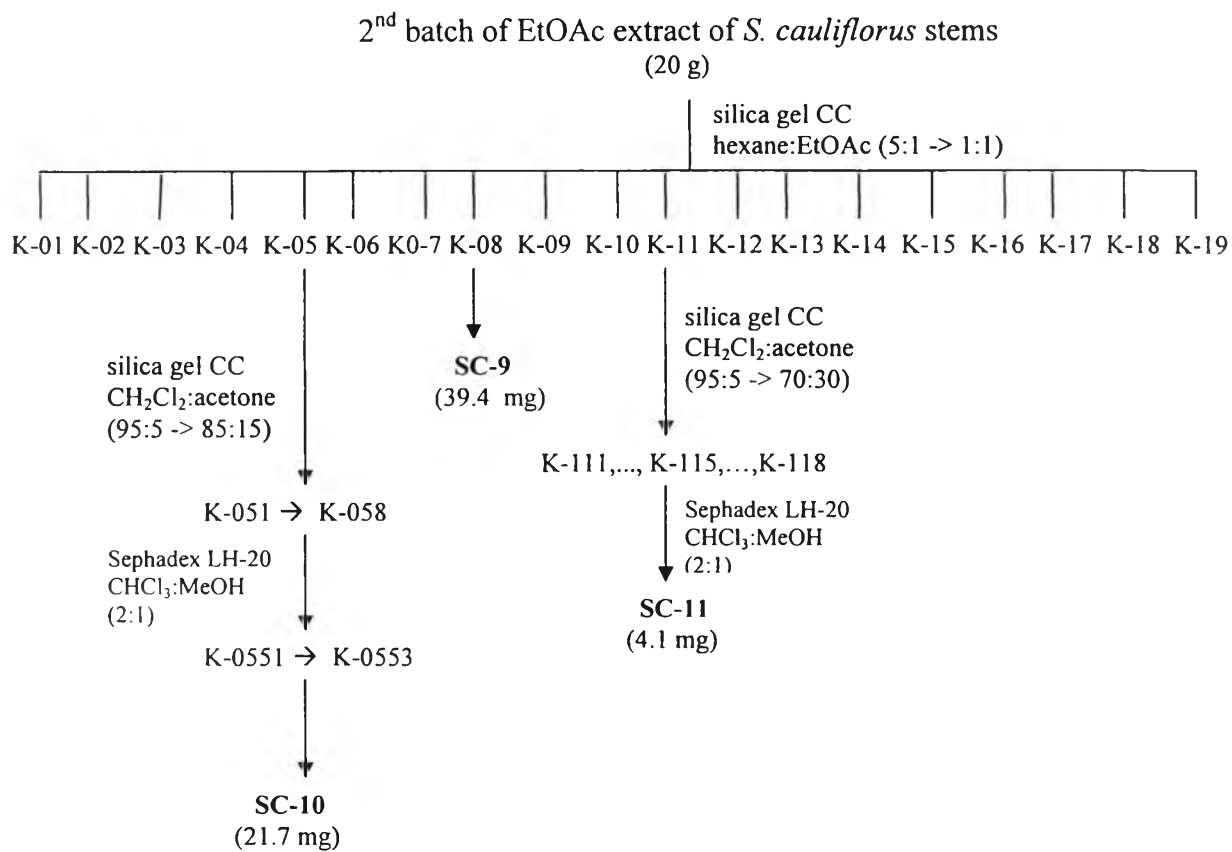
2$^{nd}$ batch of EtOAc extract of S. cauliflorus stems
(20 g)

silica gel CC
hexane:EtOAc (5:1 -> 1:1)

K-01 K-02 K-03 K-04 K-05 K-06 K0-7 K-08 K-09 K-10 K-11 K-12 K-13 K-14 K-15 K-16 K-17 K-18 K-19

silica gel CC
$CH_2Cl_2$:acetone
(95:5 -> 85:15)

SC-9
(39.4 mg)

silica gel CC
$CH_2Cl_2$:acetone
(95:5 -> 70:30)

K-111,..., K-115,...,K-118

K-051 → K-058

Sephadex LH-20
$CHCl_3$:MeOH
(2:1)

Sephadex LH-20
$CHCl_3$:MeOH
(2:1)

SC-11
(4.1 mg)

K-0551 → K-0553

SC-10
(21.7 mg)